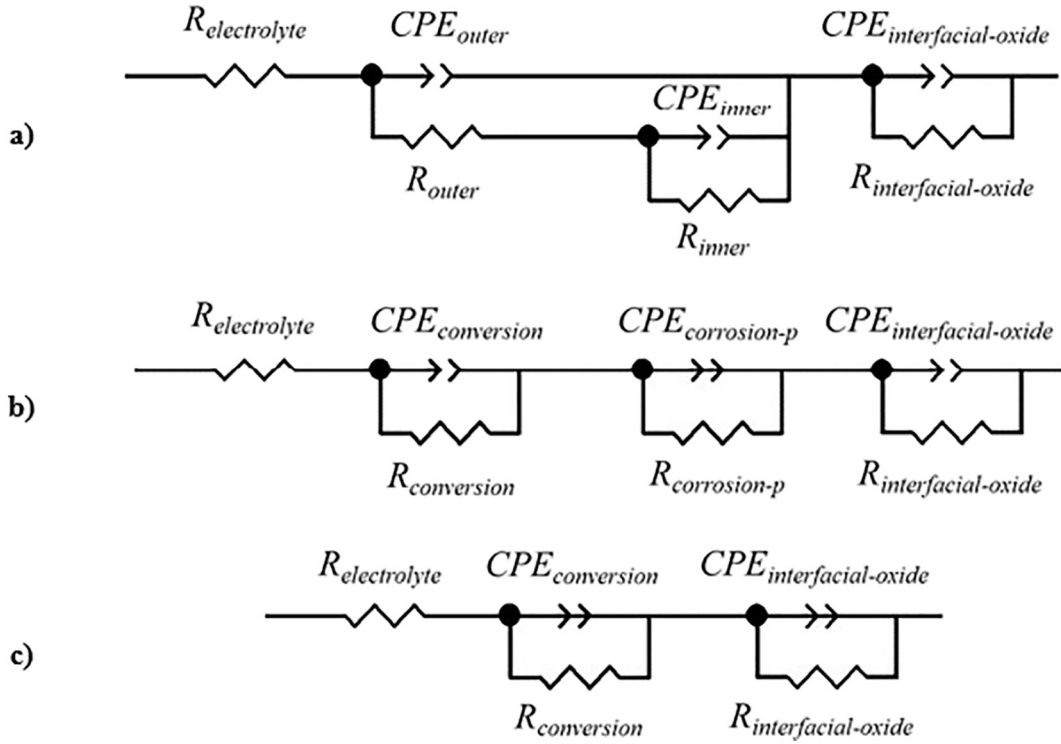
a)

$R_{electrolyte}$ $CPE_{outer}$ $CPE_{interfacial\text{-}oxide}$

$CPE_{inner}$

$R_{outer}$ $R_{interfacial\text{-}oxide}$

$R_{inner}$

b)

$R_{electrolyte}$ $CPE_{conversion}$ $CPE_{corrosion\text{-}p}$ $CPE_{interfacial\text{-}oxide}$

$R_{conversion}$ $R_{corrosion\text{-}p}$ $R_{interfacial\text{-}oxide}$

c)

$R_{electrolyte}$ $CPE_{conversion}$ $CPE_{interfacial\text{-}oxide}$

$R_{conversion}$ $R_{interfacial\text{-}oxide}$